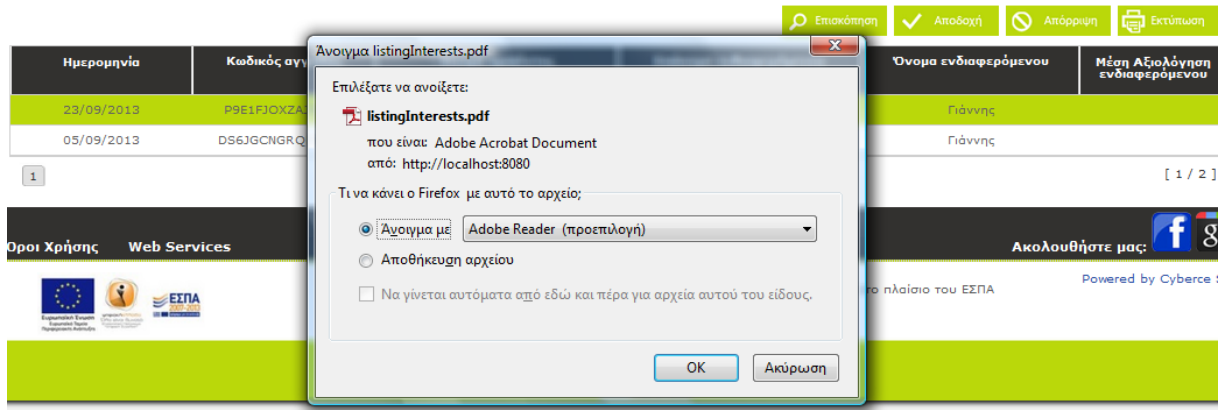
Επισκόπηση Αποδοχή Απόρριψη Εκτύπωση

| Ημερομηνία | Κωδικός αγγ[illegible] | Όνομα ενδιαφερόμενου | Μέση Αξιολόγηση ενδιαφερόμενου |
|---|---|---|---|
| 23/09/2013 | P9E1FJOXZA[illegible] | Γιάννης | |
| 05/09/2013 | DS6JGCNGRQ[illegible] | Γιάννης | |

1

[ 1 / 2 ]

Άνοιγμα listingInterests.pdf

Επιλέξατε να ανοίξετε:

listingInterests.pdf

που είναι: Adobe Acrobat Document

από: http://localhost:8080

Τι να κάνει ο Firefox με αυτό το αρχείο;

Άνοιγμα με Adobe Reader (προεπιλογή)

Αποθήκευση αρχείου

Να γίνεται αυτόματα από εδώ και πέρα για αρχεία αυτού του είδους.

OK Ακύρωση

Οροι Χρήσης Web Services

Ακολουθήστε μας:

ΕΣΠΑ

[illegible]ο πλαίσιο του ΕΣΠΑ

Powered by Cyberce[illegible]